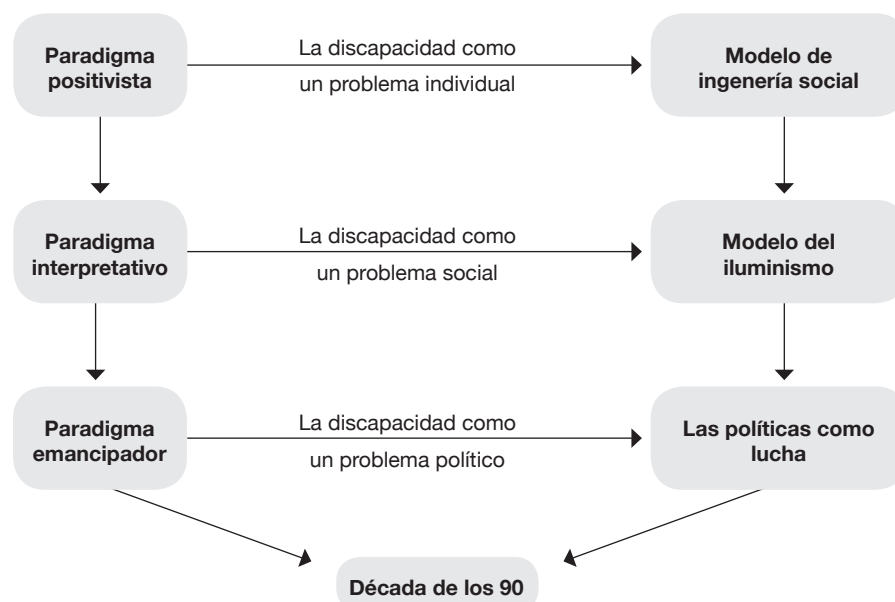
Paradigma positivista

La discapacidad como un problema individual

Modelo de ingenería social

Paradigma interpretativo

La discapacidad como un problema social

Modelo del iluminismo

Paradigma emancipador

La discapacidad como un problema político

Las políticas como lucha

Década de los 90